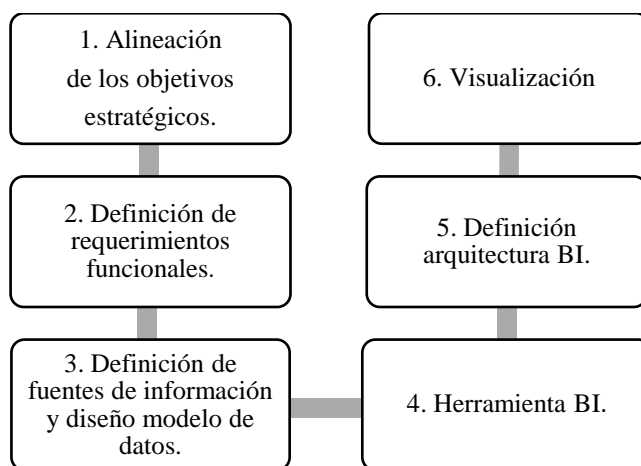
1. Alineación de los objetivos estratégicos.

2. Definición de requerimientos funcionales.

3. Definición de fuentes de información y diseño modelo de datos.

4. Herramienta BI.

5. Definición arquitectura BI.

6. Visualización